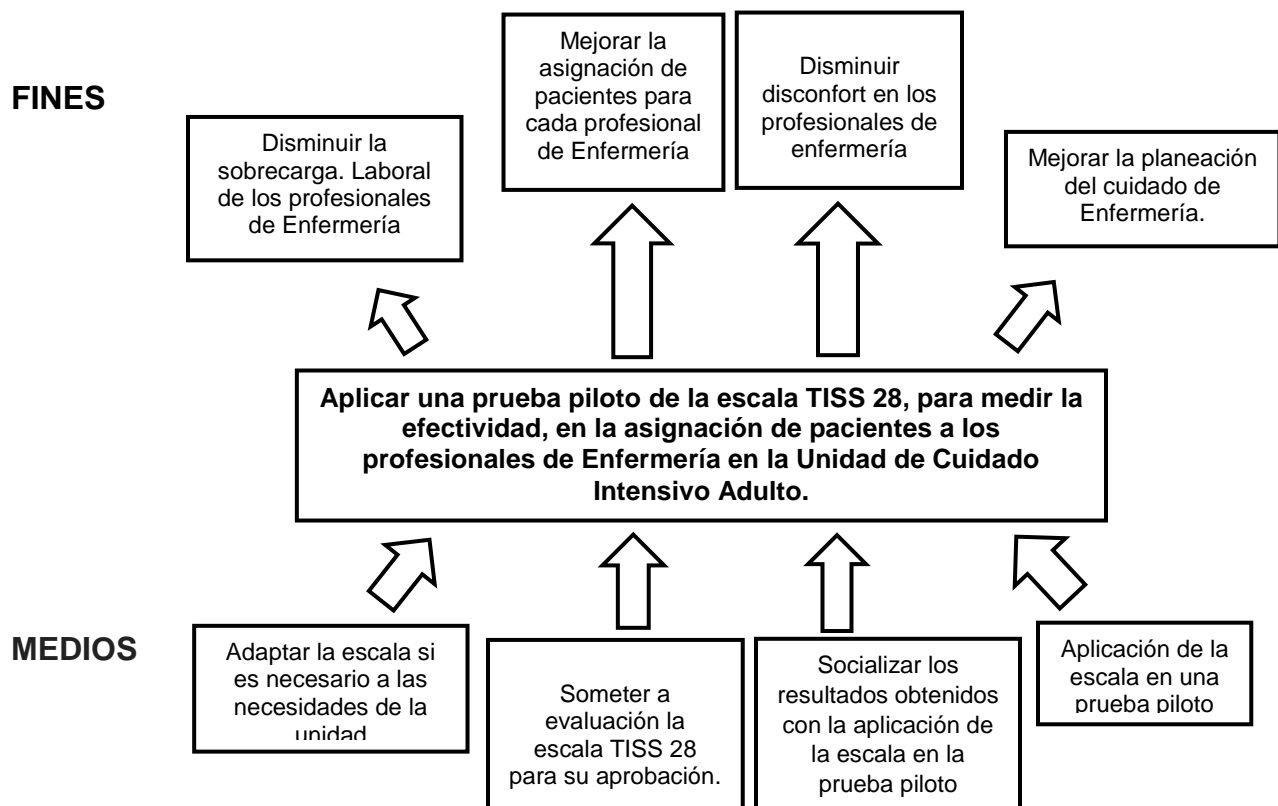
FINES

Disminuir la sobrecarga. Laboral de los profesionales de Enfermería

Mejorar la asignación de pacientes para cada profesional de Enfermería

Disminuir disconfort en los profesionales de enfermería

Mejorar la planeación del cuidado de Enfermería.

**Aplicar una prueba piloto de la escala TISS 28, para medir la efectividad, en la asignación de pacientes a los profesionales de Enfermería en la Unidad de Cuidado Intensivo Adulto.**

MEDIOS

Adaptar la escala si es necesario a las necesidades de la unidad

Someter a evaluación la escala TISS 28 para su aprobación.

Socializar los resultados obtenidos con la aplicación de la escala en la prueba piloto

Aplicación de la escala en una prueba piloto